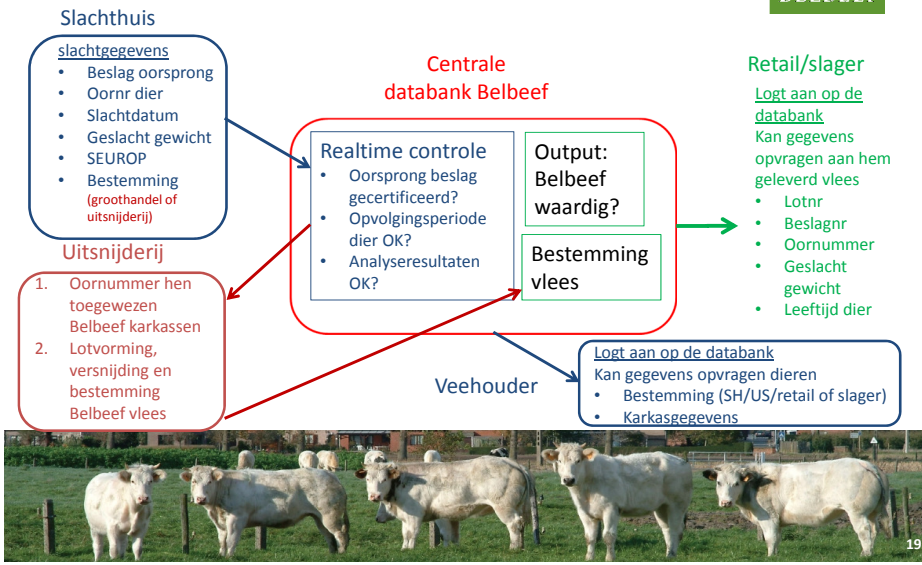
Slachthuis

slachtgegevens
- Beslag oorsprong
- Oornr dier
- Slachtdatum
- Geslacht gewicht
- SEUROP
- Bestemming (groothandel of uitsnijderij)

Centrale databank Belbeef

Realtime controle
- Oorsprong beslag gecertificeerd?
- Opvolgingsperiode dier OK?
- Analyseresultaten OK?

Output: Belbeef waardig?

Bestemming vlees

Retail/slager

Logt aan op de databank
Kan gegevens opvragen aan hem geleverd vlees
- Lotnr
- Beslagnr
- Oornummer
- Geslacht gewicht
- Leeftijd dier

Uitsnijderij

1. Oornummer hen toegewezen Belbeef karkassen
2. Lotvorming, versnijding en bestemming Belbeef vlees

Veehouder

Logt aan op de databank
Kan gegevens opvragen dieren
- Bestemming (SH/US/retail of slager)
- Karkasgegevens

19